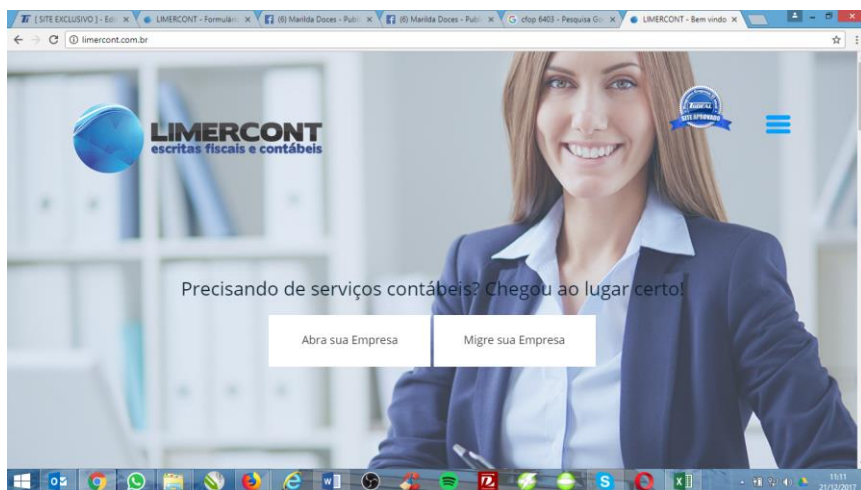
[ SITE EXCLUSIVO ] - Ed × LIMERCONT - Formulári × (6) Marilda Doces - Publ × (6) Marilda Doces - Publ × cfop 6403 - Pesquisa Go × LIMERCONT - Bem vindo ×

limercont.com.br

LIMERCONT
escritas fiscais e contábeis

SITE APROVADO

Precisando de serviços contábeis? Chegou ao lugar certo!

Abra sua Empresa

Migre sua Empresa

11:11
21/12/2017